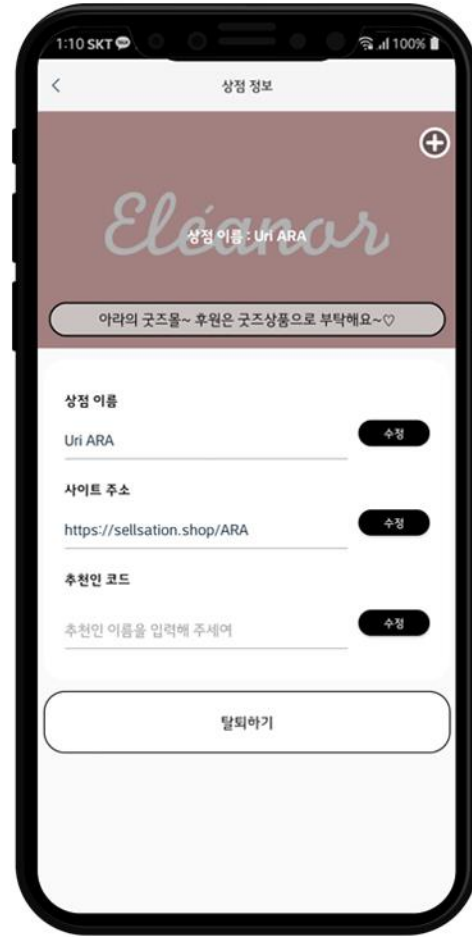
1:10 SKT 100%

<

상점 정보

Eléanor

상점 이름 : Uri ARA

아라의 굿즈몰~ 후원은 굿즈상품으로 부탁해요~♡

상점 이름

Uri ARA

수정

사이트 주소

https://sellsation.shop/ARA

수정

추천인 코드

추천인 이름을 입력해 주세여

수정

탈퇴하기